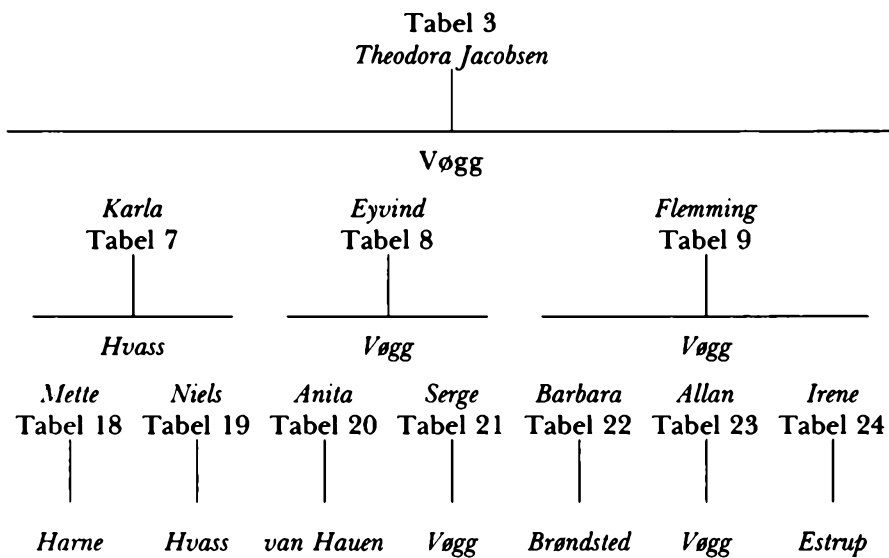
Tabel 3
Theodora Jacobsen

Vøgg

Karla
Tabel 7

Hvass

Mette
Tabel 18

Harne

Niels
Tabel 19

Hvass

Eyvind
Tabel 8

Vøgg

Anita
Tabel 20

van Hauen

Serge
Tabel 21

Vøgg

Flemming
Tabel 9

Vøgg

Barbara
Tabel 22

Brøndsted

Allan
Tabel 23

Vøgg

Irene
Tabel 24

Estrup